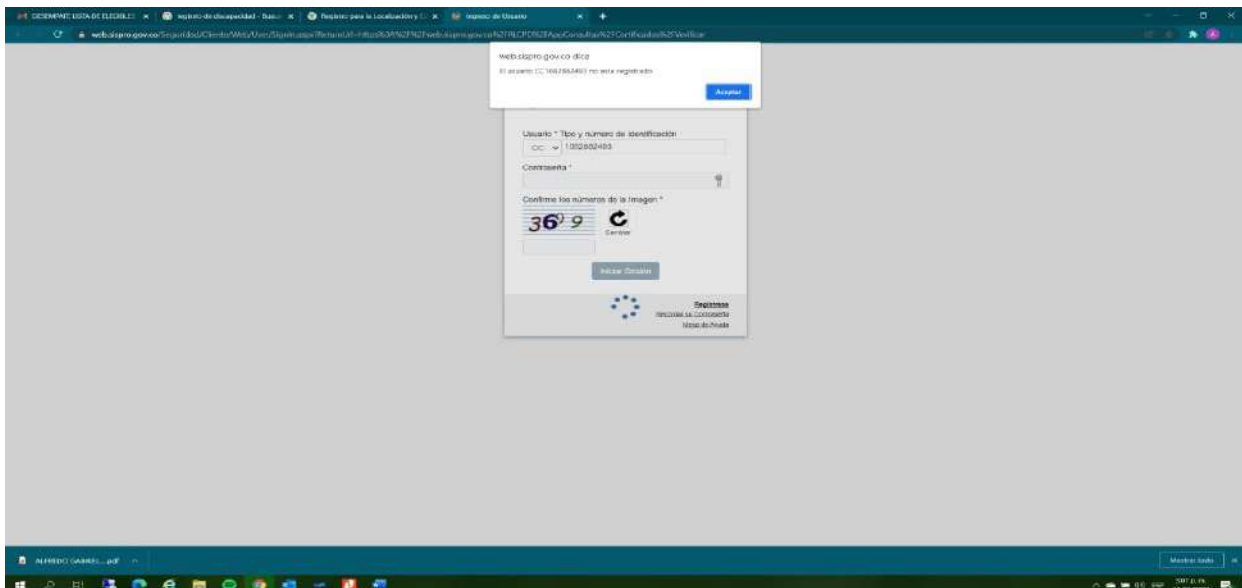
DESEMPATE LISTA DE ELEGIBLES × | registro de discapacidad - Buscar × | Registro para la Localización y C × | Ingreso de Usuario × +

web.sispro.gov.co/Seguridad/Cliente/Web/UserSignin.aspx?ReturnUrl=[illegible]

web.sispro.gov.co dice
El usuario CC 1052882493 no está registrado
Aceptar

Usuario * Tipo y número de identificación
CC 1052882493
Contraseña *
Confirme los números de la imagen *
36 9
Cambiar
Iniciar Sesión

Registrarse
Recordar su Contraseña
Mapa de Ayuda

ALFREDO GABRIEL....pdf
Mostrar todo